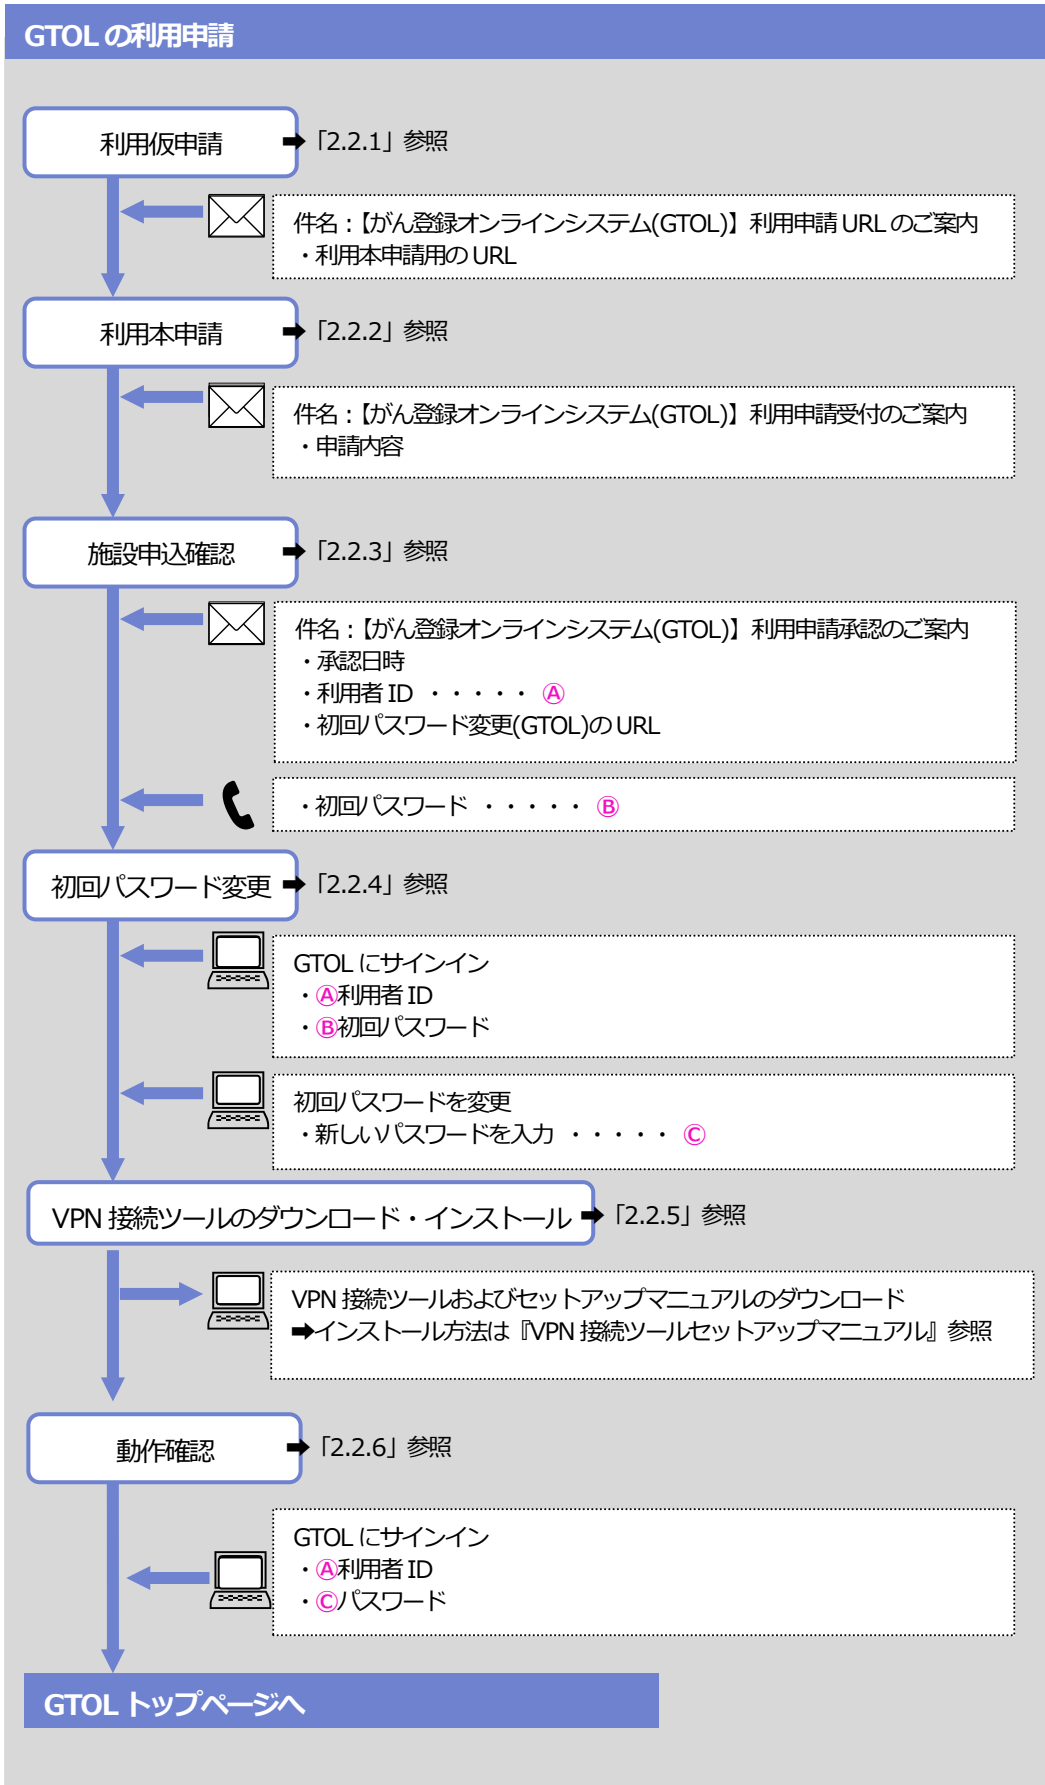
GTOL の利用申請

利用仮申請

➡「2.2.1」参照

件名：【がん登録オンラインシステム(GTOL)】利用申請 URL のご案内
・利用本申請用の URL

利用本申請

➡「2.2.2」参照

件名：【がん登録オンラインシステム(GTOL)】利用申請受付のご案内
・申請内容

施設申込確認

➡「2.2.3」参照

件名：【がん登録オンラインシステム(GTOL)】利用申請承認のご案内
・承認日時
・利用者 ID ・・・・・ Ⓐ
・初回パスワード変更(GTOL)の URL

・初回パスワード ・・・・・ Ⓑ

初回パスワード変更

➡「2.2.4」参照

GTOL にサインイン
・Ⓐ利用者 ID
・Ⓑ初回パスワード

初回パスワードを変更
・新しいパスワードを入力 ・・・・・ Ⓒ

VPN 接続ツールのダウンロード・インストール

➡「2.2.5」参照

VPN 接続ツールおよびセットアップマニュアルのダウンロード
➡インストール方法は『VPN 接続ツールセットアップマニュアル』参照

動作確認

➡「2.2.6」参照

GTOL にサインイン
・Ⓐ利用者 ID
・Ⓒパスワード

GTOL トップページへ